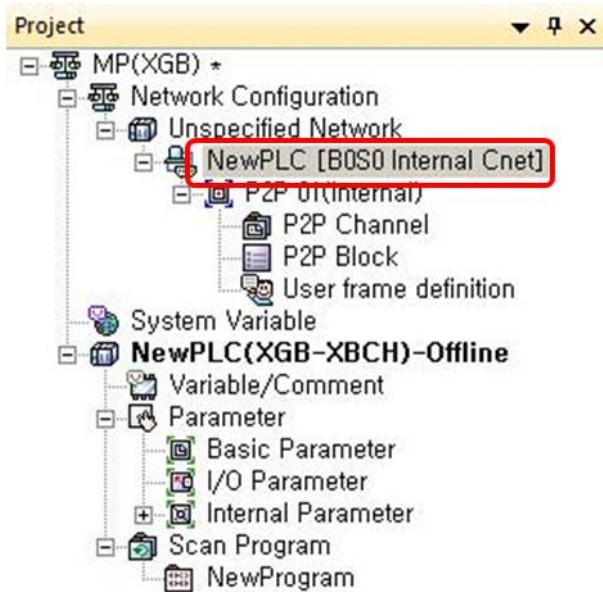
Project

MP(XGB) *
Network Configuration
Unspecified Network
NewPLC [B0S0 Internal Cnet]
P2P 01(Internal)
P2P Channel
P2P Block
User frame definition
System Variable
NewPLC(XGB-XBCH)-Offline
Variable/Comment
Parameter
Basic Parameter
I/O Parameter
Internal Parameter
Scan Program
NewProgram